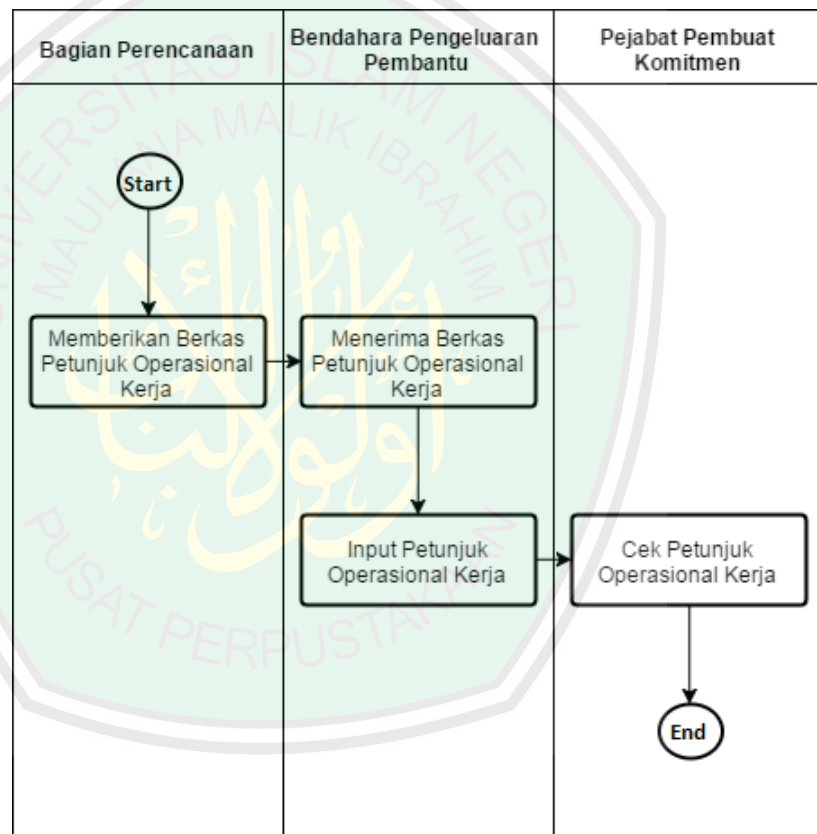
Bagian Perencanaan

Bendahara Pengeluaran Pembantu

Pejabat Pembuat Komitmen

Start

Memberikan Berkas Petunjuk Operasional Kerja

Menerima Berkas Petunjuk Operasional Kerja

Input Petunjuk Operasional Kerja

Cek Petunjuk Operasional Kerja

End

UNIVERSITAS ISLAM NEGERI MAULANA MALIK IBRAHIM

PUSAT PERPUSTAKAAN